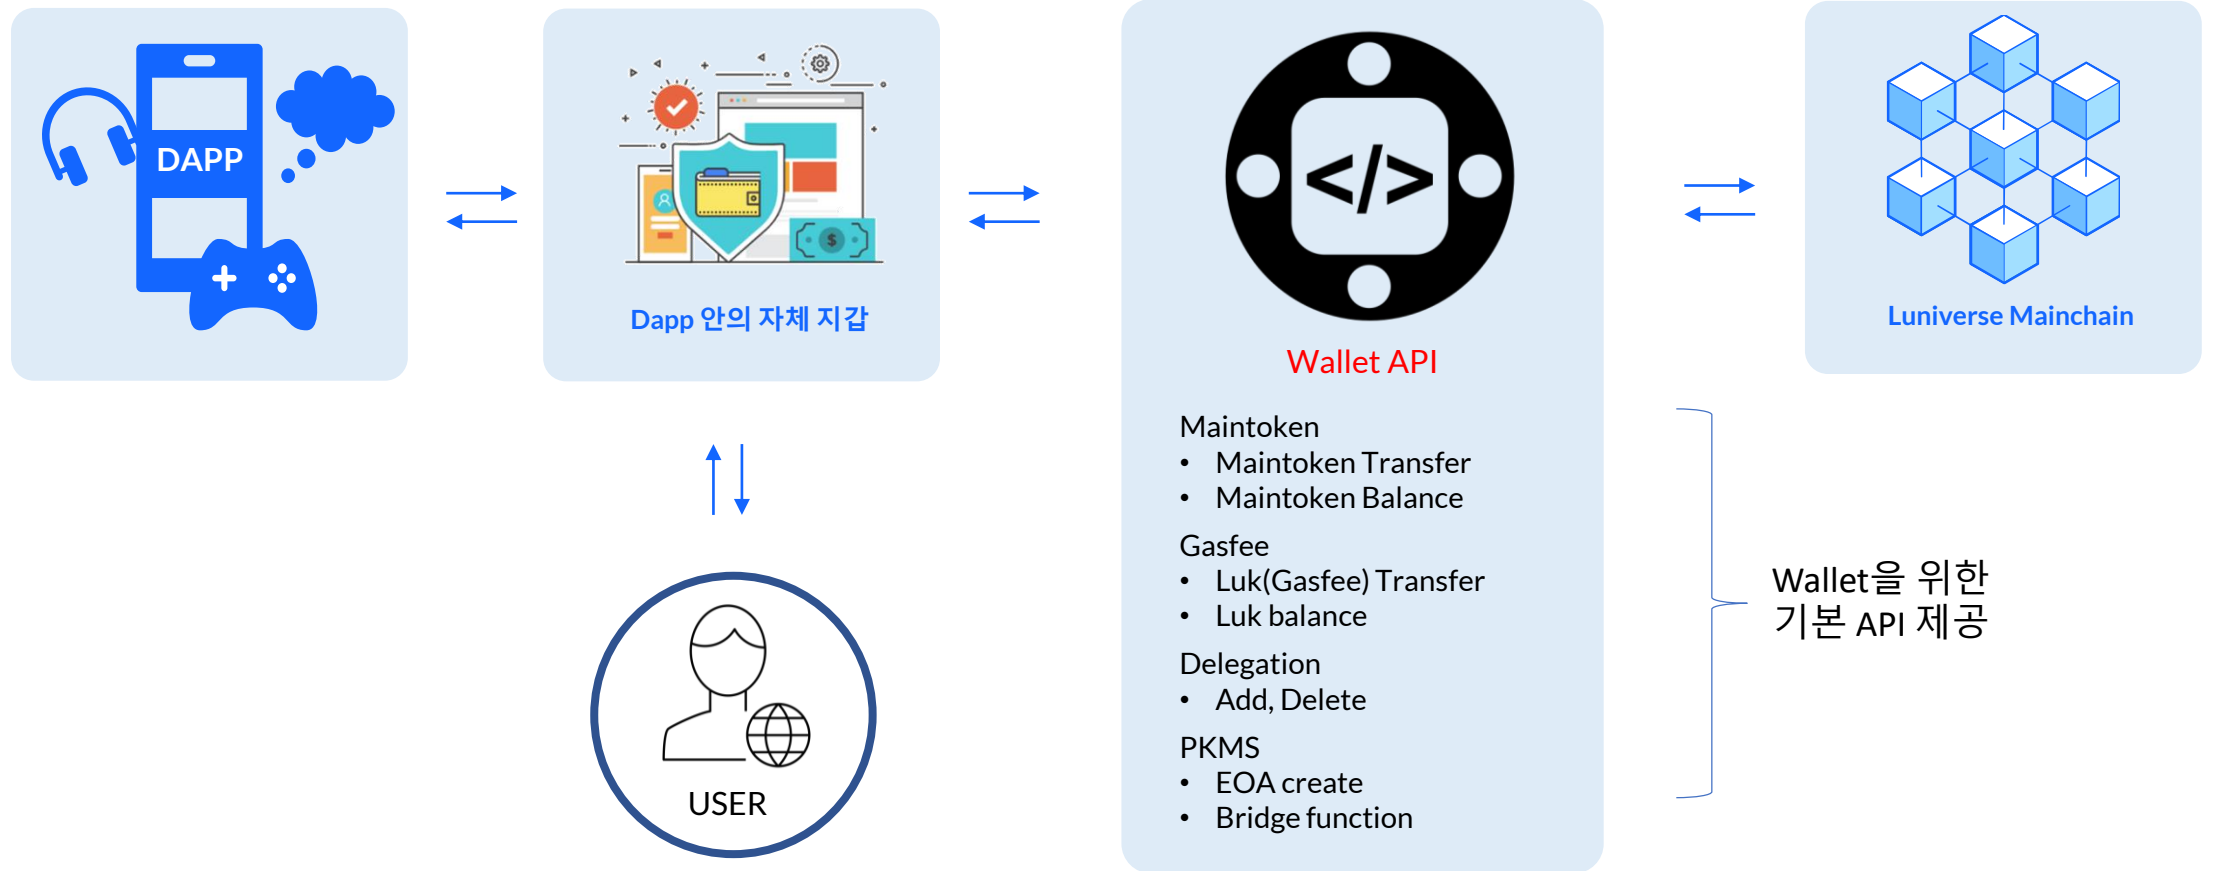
DAPP

Dapp 안의 자체 지갑

$</>$

Wallet API

Maintoken
• Maintoken Transfer
• Maintoken Balance

Gasfee
• Luk(Gasfee) Transfer
• Luk balance

Delegation
• Add, Delete

PKMS
• EOA create
• Bridge function

Luniverse Mainchain

Wallet을 위한 기본 API 제공

USER